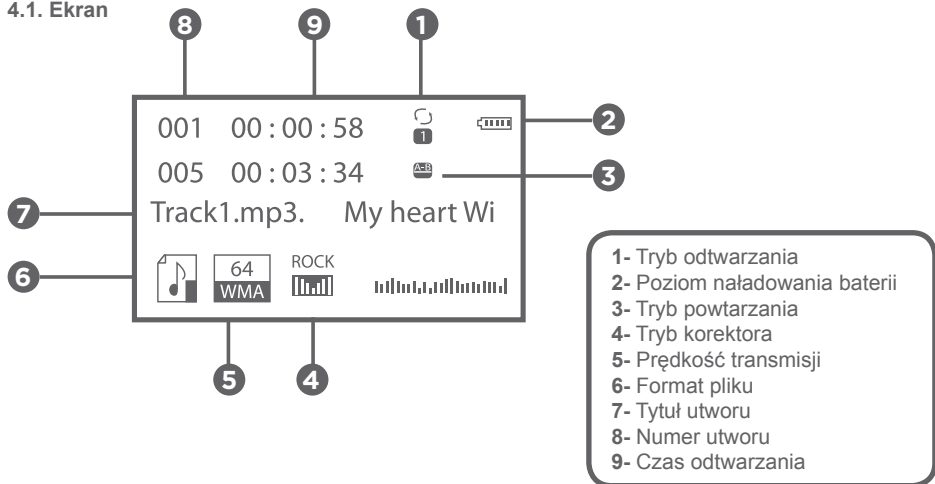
4.1. Ekran

8 9 1

001 00 : 00 : 58

1

2

005 00 : 03 : 34

A-B

3

7

Track1.mp3. My heart Wi

6

64
WMA

ROCK

5 4

1- Tryb odtwarzania
2- Poziom naładowania baterii
3- Tryb powtarzania
4- Tryb korektora
5- Prędkość transmisji
6- Format pliku
7- Tytuł utworu
8- Numer utworu
9- Czas odtwarzania